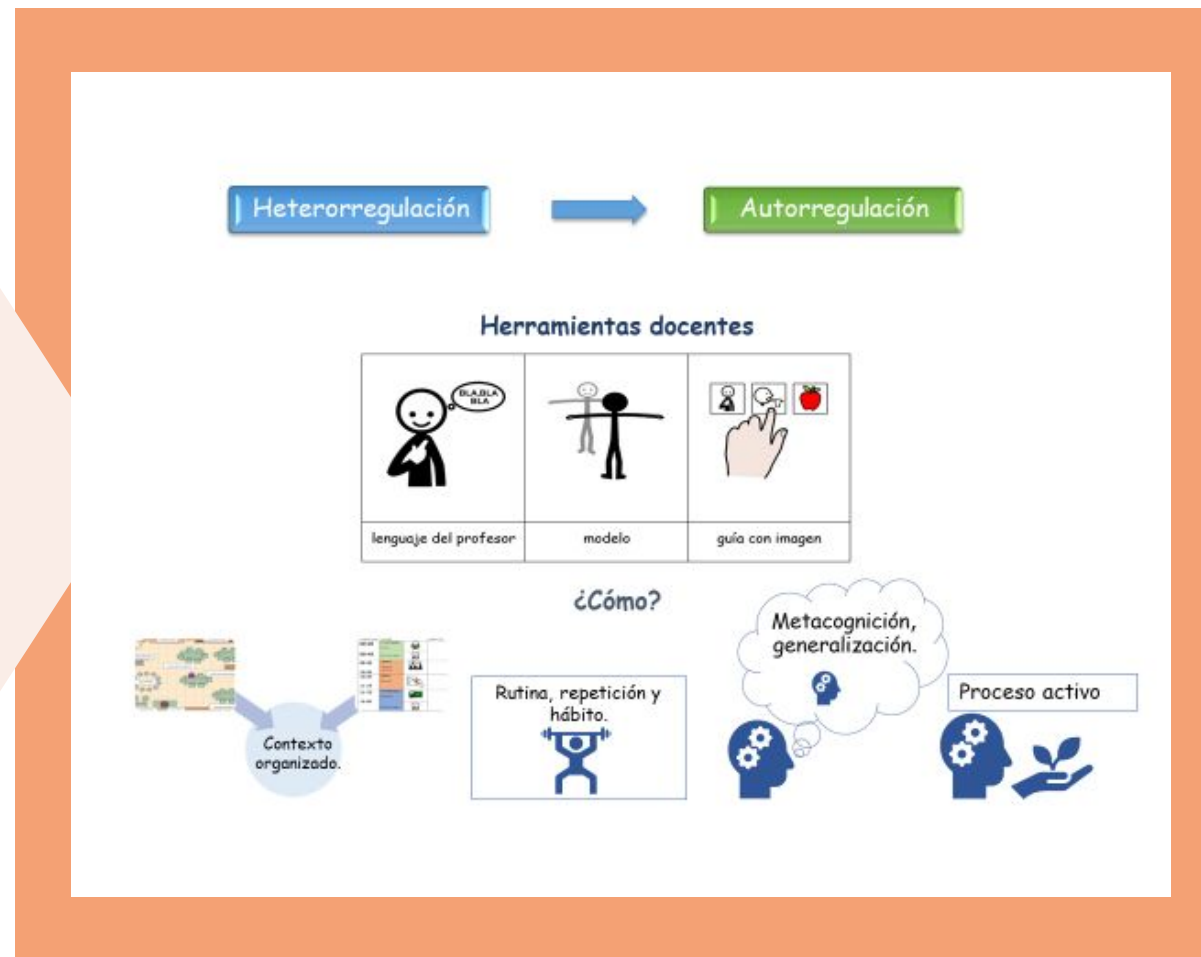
Heterorregulación

Autorregulación

Herramientas docentes

| BLA,BLA BLA | | |
|---|---|---|
| lenguaje del profesor | modelo | guía con imagen |

¿Cómo?

Contexto organizado.

Rutina, repetición y hábito.

Metacognición, generalización.

Proceso activo